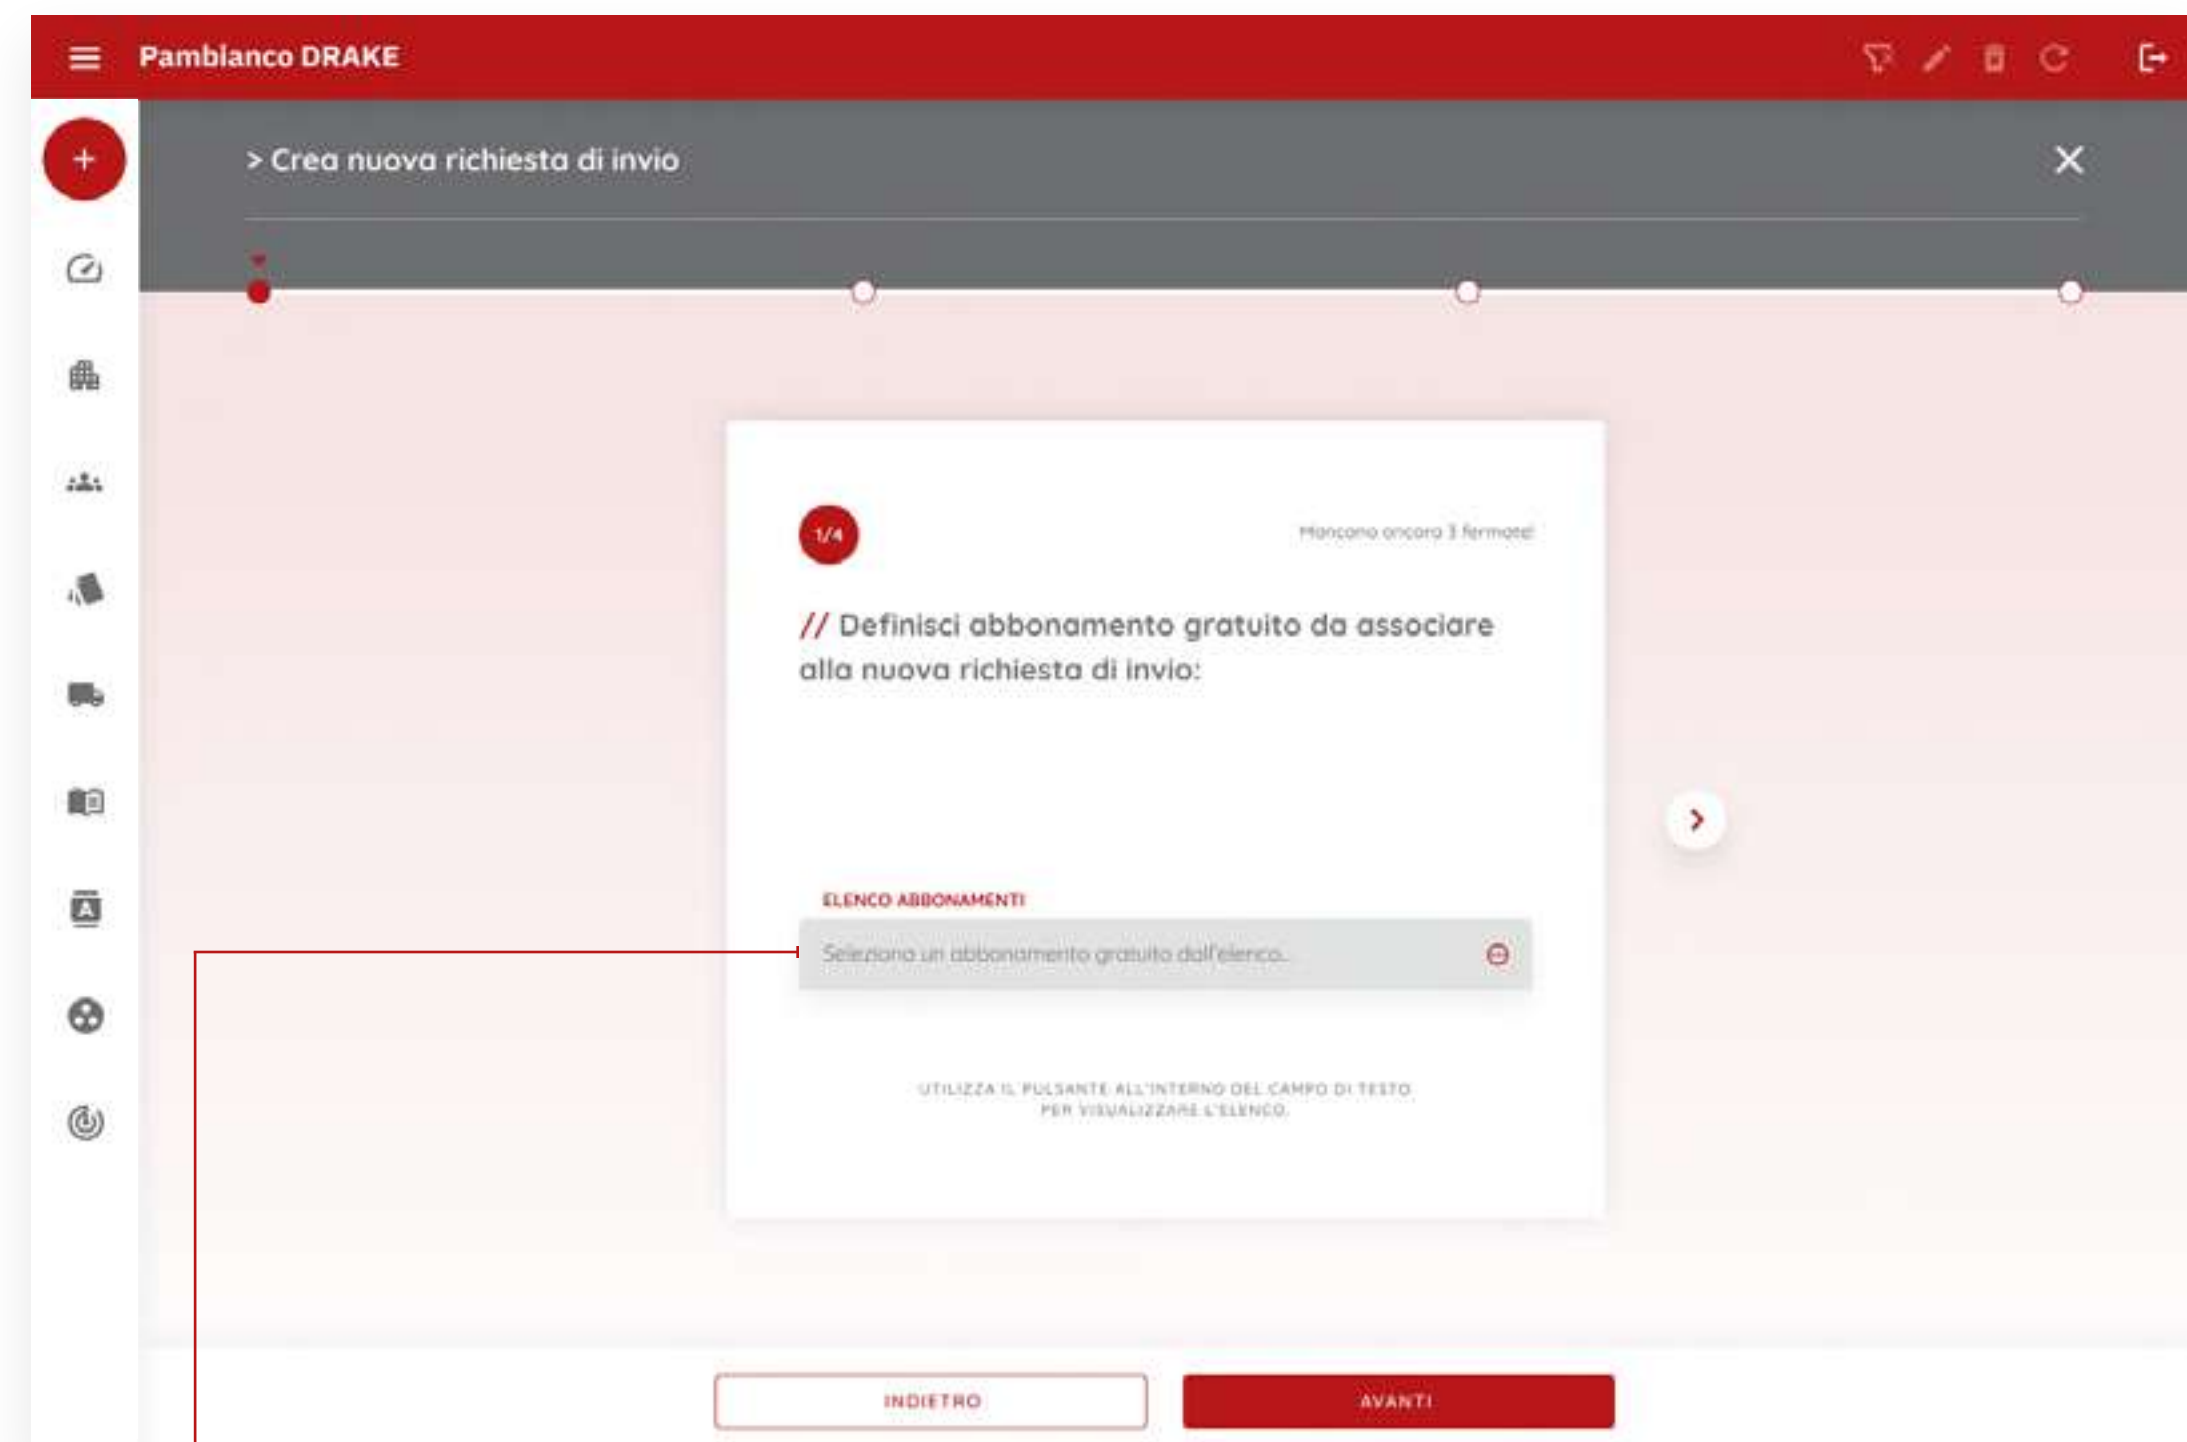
Pamblanco DRAKE

> Crea nuova richiesta di invio

1/4

Mancano ancora 3 fermate!

// Definisci abbonamento gratuito da associare alla nuova richiesta di invio:

ELENCO ABBONAMENTI

Seleziona un abbonamento gratuito dall'elenco...

UTILIZZA IL PULSANTE ALL'INTERNO DEL CAMPO DI TESTO PER VISUALIZZARE L'ELENCO.

INDIETRO

AVANTI